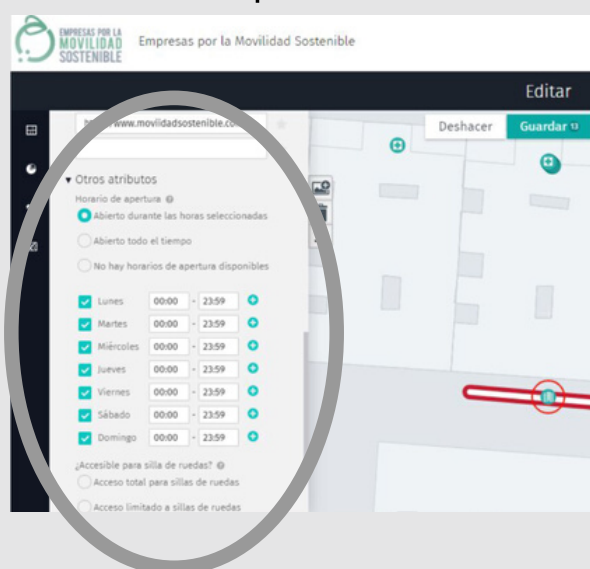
EMPRESAS POR LA
MOVILIDAD
SOSTENIBLE

Empresas por la Movilidad Sostenible

Editar

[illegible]www.movilidadsostenible.co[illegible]

Deshacer
Guardar

▾ Otros atributos
Horario de apertura
Abierto durante las horas seleccionadas
Abierto todo el tiempo
No hay horarios de apertura disponibles

| | | | |
|---|---|---|---|
| Lunes | 00:00 | - | 23:59 |
| Martes | 00:00 | - | 23:59 |
| Miércoles | 00:00 | - | 23:59 |
| Jueves | 00:00 | - | 23:59 |
| Viernes | 00:00 | - | 23:59 |
| Sábado | 00:00 | - | 23:59 |
| Domingo | 00:00 | - | 23:59 |

¿Accesible para silla de ruedas?
Acceso total para sillas de ruedas
Acceso limitado a sillas de ruedas